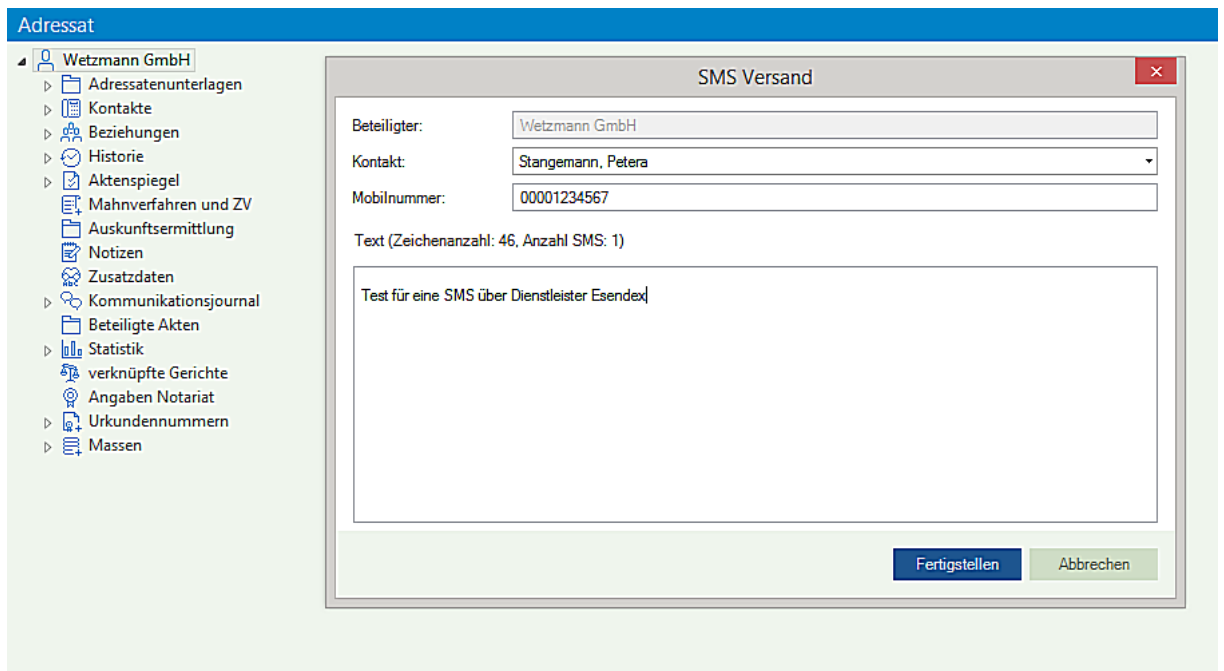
Adressat

Wetzmann GmbH
Adressatenunterlagen
Kontakte
Beziehungen
Historie
Aktenspiegel
Mahnverfahren und ZV
Auskunftsermittlung
Notizen
Zusatzdaten
Kommunikationsjournal
Beteiligte Akten
Statistik
verknüpfte Gerichte
Angaben Notariat
Urkundennummern
Massen

SMS Versand

Beteiligter: Wetzmann GmbH
Kontakt: Stangemann, Petera
Mobilnummer: 00001234567

Text (Zeichenanzahl: 46, Anzahl SMS: 1)

Test für eine SMS über Dienstleister Esendex

Fertigstellen
Abbrechen